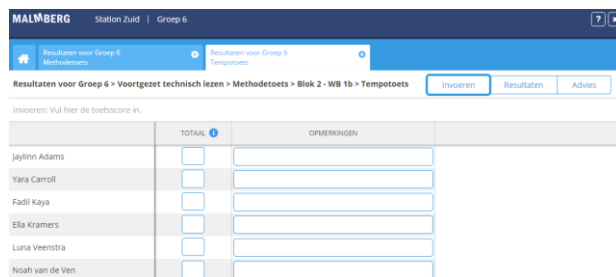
MALMBERG Station Zuid | Groep 6

?

Resultaten voor Groep 6 Methodetoets

Resultaten voor Groep 6 Tempotoets

Resultaten voor Groep 6 > Voortgezet technisch lezen > Methodetoets > Blok 2 - WB 1b > Tempotoets

Invoeren Resultaten Advies

Invoeren: Vul hier de toetsscore in.

| | TOTAAL i | OPMERKINGEN |
|---|---|---|
| Jaylinn Adams | | |
| Yara Carroll | | |
| Fadil Kaya | | |
| Ella Kramers | | |
| Luna Veenstra | | |
| Noah van de Ven | | |